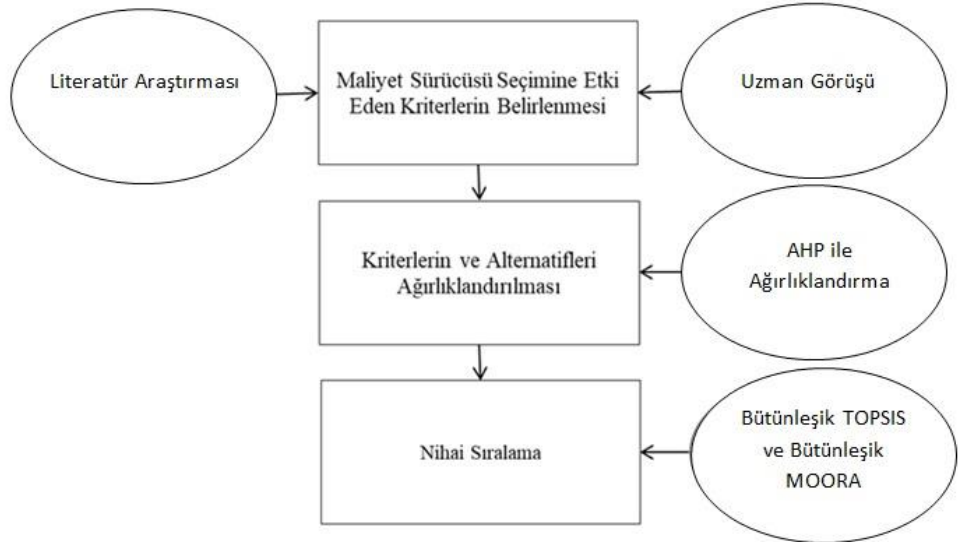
Literatür Araştırması

Maliyet Sürücüsü Seçimine Etki Eden Kriterlerin Belirlenmesi

Uzman Görüşü

Kriterlerin ve Alternatifleri Ağırlıklandırılması

AHP ile Ağırlıklandırma

Nihai Sıralama

Bütünleşik TOPSIS ve Bütünleşik MOORA